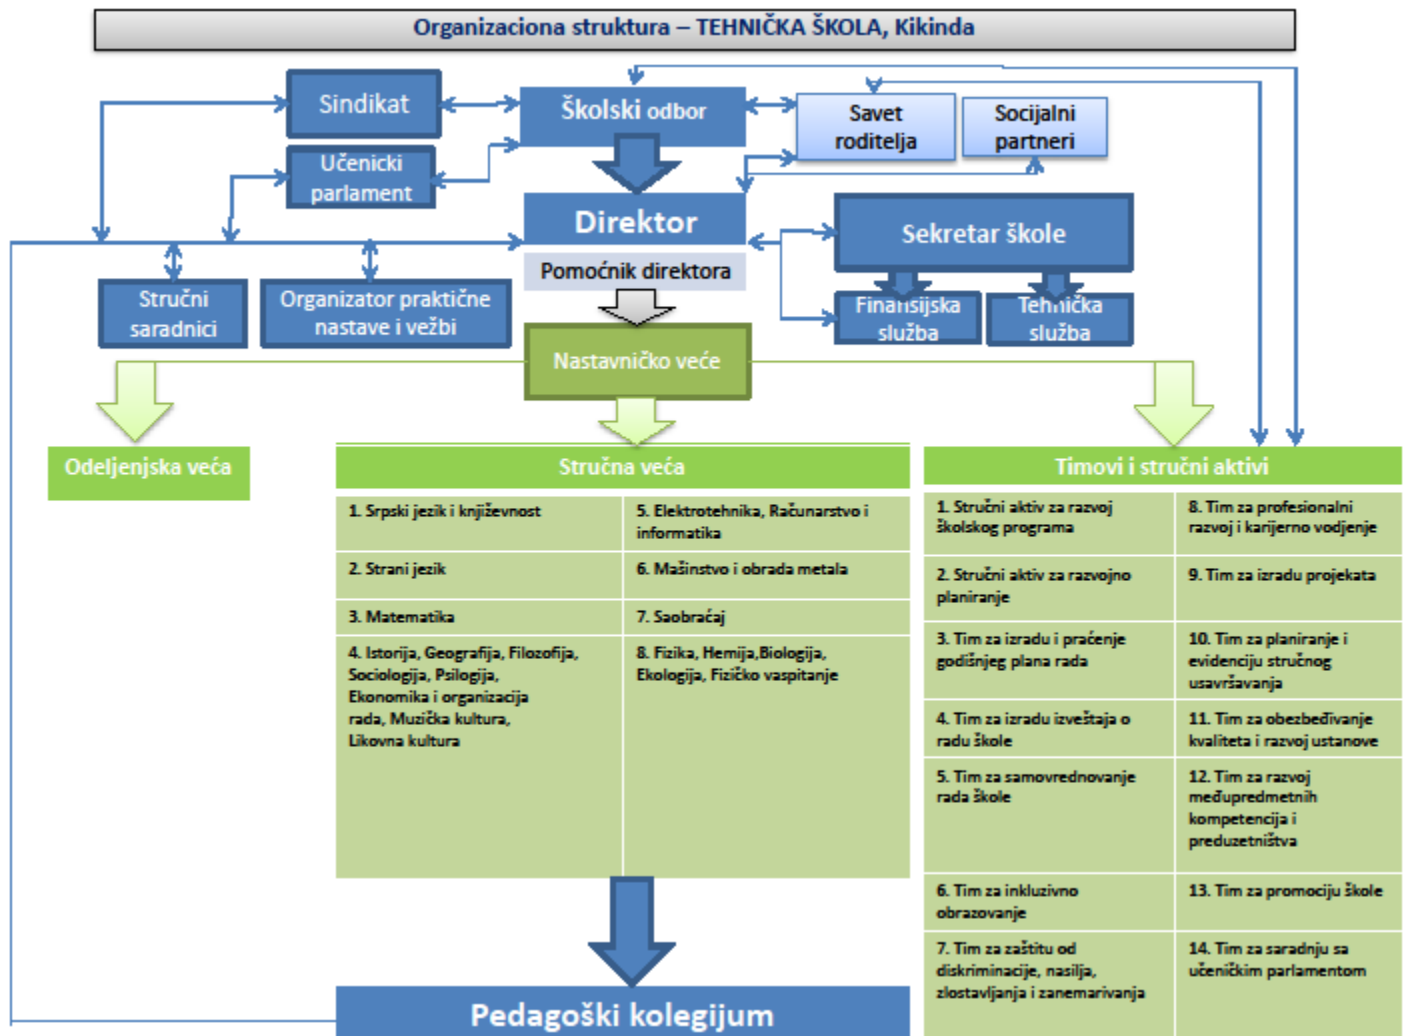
Organizaciona struktura – TEHNIČKA ŠKOLA, Kikinda

Sindikat

Školski odbor

Savet roditelja

Socijalni partneri

Učenicki parlament

Direktor

Sekretar škole

Pomoćnik direktora

Stručni saradnici

Organizator praktične nastave i vežbi

Finansijska služba

Tehnička služba

Nastavničko veće

Odeljenjska veća

Stručna veća

| 1. Srpski jezik i književnost | 5. Elektrotehnika, Računarstvo i informatika |
|---|---|
| 2. Strani jezik | 6. Mašinstvo i obrada metala |
| 3. Matematika | 7. Saobraćaj |
| 4. Istorija, Geografija, Filozofija, Sociologija, Psilogija, Ekonomika i organizacija rada, Muzička kultura, Likovna kultura | 8. Fizika, Hemija,Biologija, Ekologija, Fizičko vaspitanje |

Timovi i stručni aktivi

| 1. Stručni aktiv za razvoj školskog programa | 8. Tim za profesionalni razvoj i karijerno vodjenje |
|---|---|
| 2. Stručni aktiv za razvojno planiranje | 9. Tim za izradu projekata |
| 3. Tim za izradu i praćenje godišnjeg plana rada | 10. Tim za planiranje i evidenciju stručnog usavršavanja |
| 4. Tim za izradu izveštaja o radu škole | 11. Tim za obezbeđivanje kvaliteta i razvoj ustanove |
| 5. Tim za samovrednovanje rada škole | 12. Tim za razvoj međupredmetnih kompetencija i preduzetništva |
| 6. Tim za inkluzivno obrazovanje | 13. Tim za promociju škole |
| 7. Tim za zaštitu od diskriminacije, nasilja, zlostavljanja i zanemarivanja | 14. Tim za saradnju sa učeničkim parlamentom |

Pedagoški kolegijum